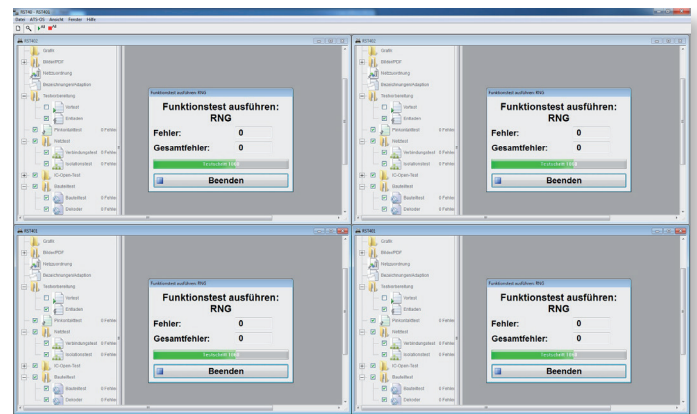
RST40 - RST401
Datei ATS-OS Ansicht Fenster Hilfe

RST402
Grafik
Bilder/PDF
Netzzuordnung
Bezeichnungsadaption
Testvorbereitung
Vortest
Entladen
Pinkontakttest 0 Fehler
Netztest
Verbindungstest 0 Fehler
Isolationstest 0 Fehler
IC-Open-Test
Bauteiltest
Bauteiltest 0 Fehler
Gateoder 0 Fehler

Funktionstest ausführen: RNG
Funktionstest ausführen:
RNG
Fehler: 0
Gesamtfehler: 0
Testschritt 1000
Beenden

RST402
Grafik
Bilder/PDF
Netzzuordnung
Bezeichnungsadaption
Testvorbereitung
Vortest
Entladen
Pinkontakttest 0 Fehler
Netztest
Verbindungstest 0 Fehler
Isolationstest 0 Fehler
IC-Open-Test
Bauteiltest
Bauteiltest 0 Fehler
Gateoder 0 Fehler

Funktionstest ausführen: RNG
Funktionstest ausführen:
RNG
Fehler: 0
Gesamtfehler: 0
Testschritt 1000
Beenden

RST401
Grafik
Bilder/PDF
Netzzuordnung
Bezeichnungsadaption
Testvorbereitung
Vortest
Entladen
Pinkontakttest 0 Fehler
Netztest
Verbindungstest 0 Fehler
Isolationstest 0 Fehler
IC-Open-Test
Bauteiltest
Bauteiltest 0 Fehler
Gateoder 0 Fehler

Funktionstest ausführen: RNG
Funktionstest ausführen:
RNG
Fehler: 0
Gesamtfehler: 0
Testschritt 1000
Beenden

RST401
Grafik
Bilder/PDF
Netzzuordnung
Bezeichnungsadaption
Testvorbereitung
Vortest
Entladen
Pinkontakttest 0 Fehler
Netztest
Verbindungstest 0 Fehler
Isolationstest 0 Fehler
IC-Open-Test
Bauteiltest
Bauteiltest 0 Fehler
Gateoder 0 Fehler

Funktionstest ausführen: RNG
Funktionstest ausführen:
RNG
Fehler: 0
Gesamtfehler: 0
Testschritt 1000
Beenden